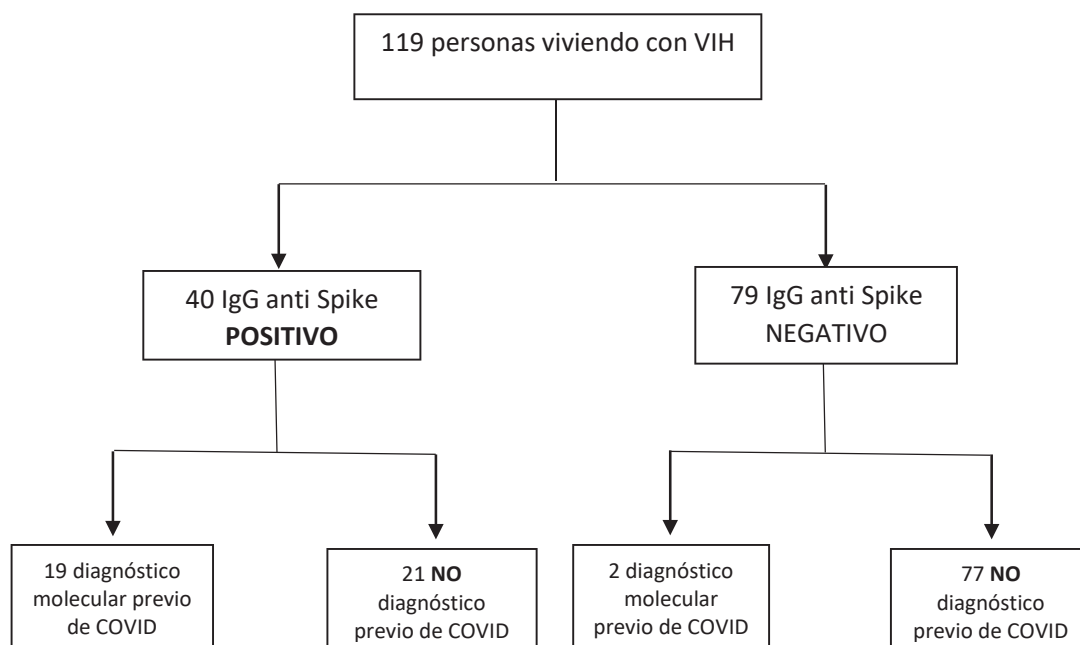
119 personas viviendo con VIH

40 IgG anti Spike
POSITIVO

79 IgG anti Spike
NEGATIVO

19 diagnóstico molecular previo de COVID

21 NO diagnóstico previo de COVID

2 diagnóstico molecular previo de COVID

77 NO diagnóstico previo de COVID